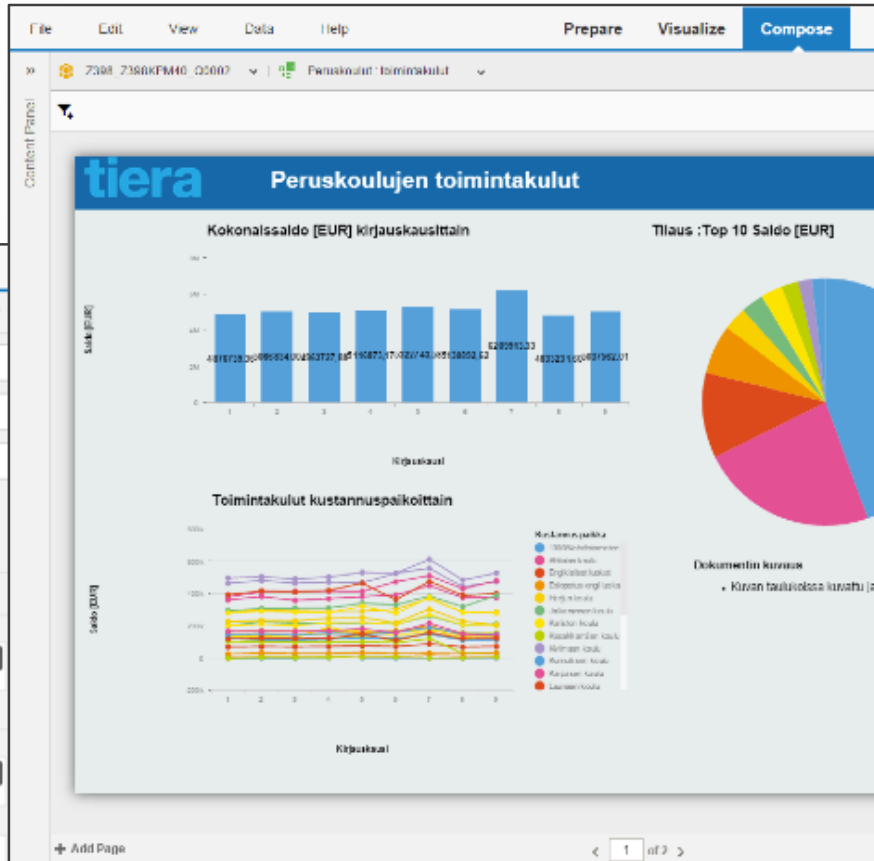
File Edit View Data Help Prepare Visualize Compose

» Z398_Z398KPM40_Q0002 | Peruskoulut : toimintakulut

Content Panel

tiera Peruskoulujen toimintakulut

Kokonaissaldo [EUR] kirjauskausittain

Tilaus :Top 10 Saldo [EUR]

Saldo [EUR]

1 2 3 4 5 6 7 8 9

Kirjauskausi

Toimintakulut kustannuspaikoittain

Saldo [EUR]

1 2 3 4 5 6 7 8 9

Kirjauskausi

Kustannuspaikka

Dokumentin kuvaus

• Kuvan taulukossa kuvattu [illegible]

Add Page

< 1 of 2 >